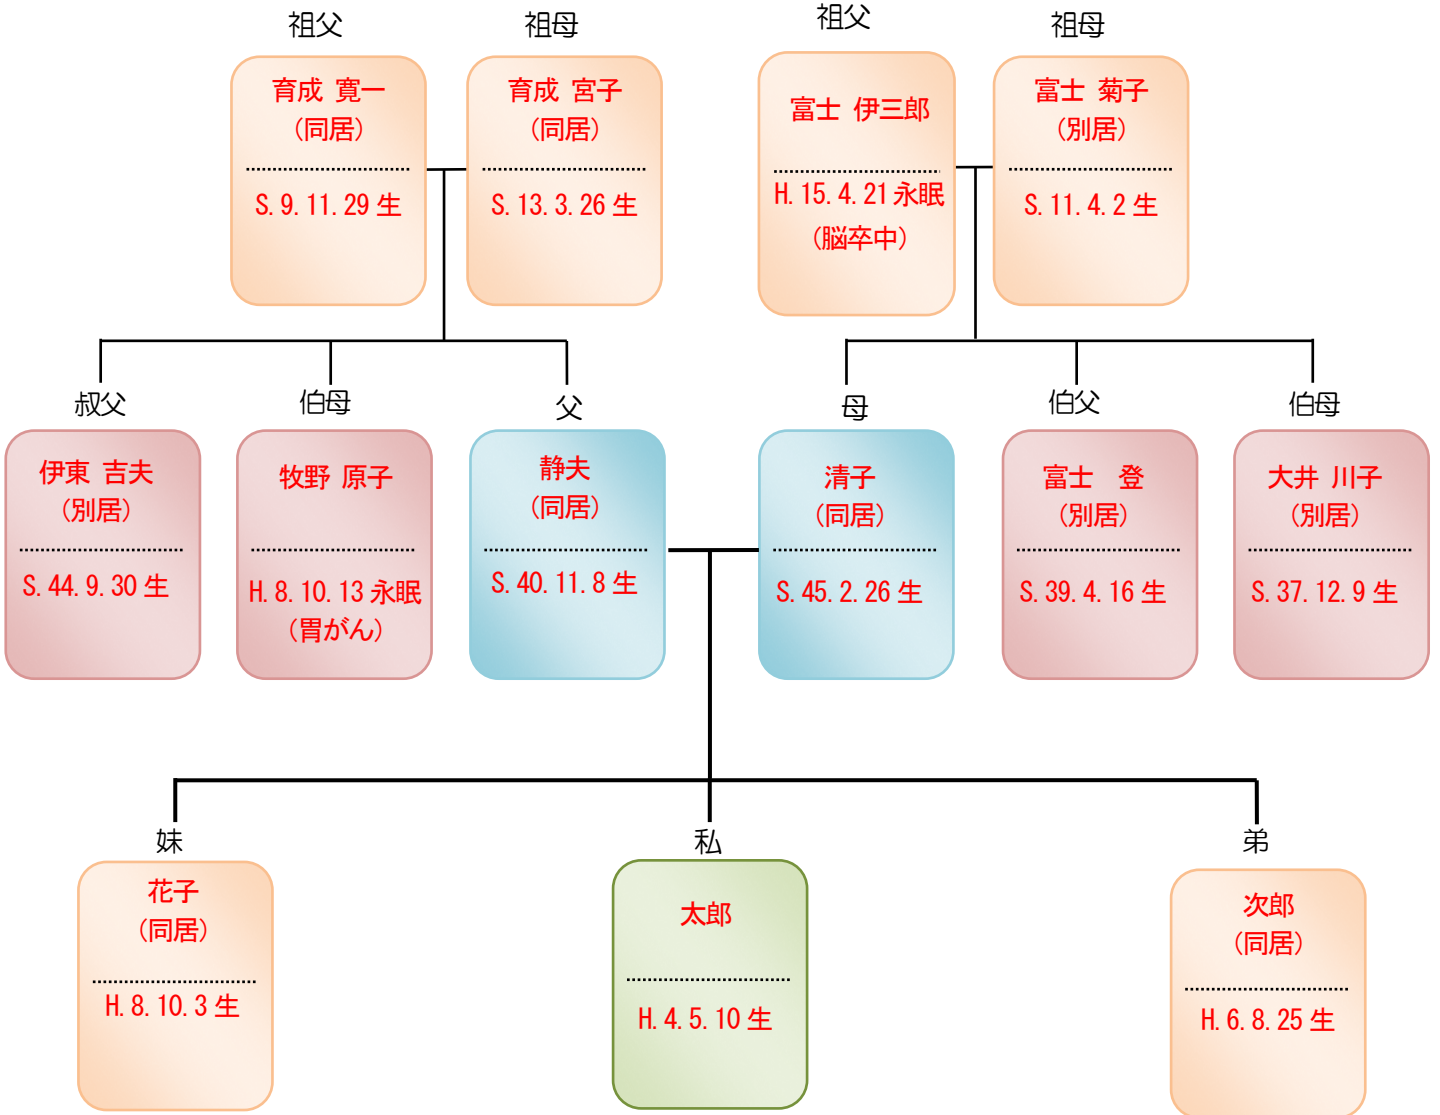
祖父

育成 寛一
(同居)
S. 9. 11. 29 生

祖母

育成 宮子
(同居)
S. 13. 3. 26 生

祖父

富士 伊三郎
H. 15. 4. 21 永眠
(脳卒中)

祖母

富士 菊子
(別居)
S. 11. 4. 2 生

叔父

伊東 吉夫
(別居)
S. 44. 9. 30 生

伯母

牧野 原子
H. 8. 10. 13 永眠
(胃がん)

父

静夫
(同居)
S. 40. 11. 8 生

母

清子
(同居)
S. 45. 2. 26 生

伯父

富士 登
(別居)
S. 39. 4. 16 生

伯母

大井 川子
(別居)
S. 37. 12. 9 生

妹

花子
(同居)
H. 8. 10. 3 生

私

太郎
H. 4. 5. 10 生

弟

次郎
(同居)
H. 6. 8. 25 生